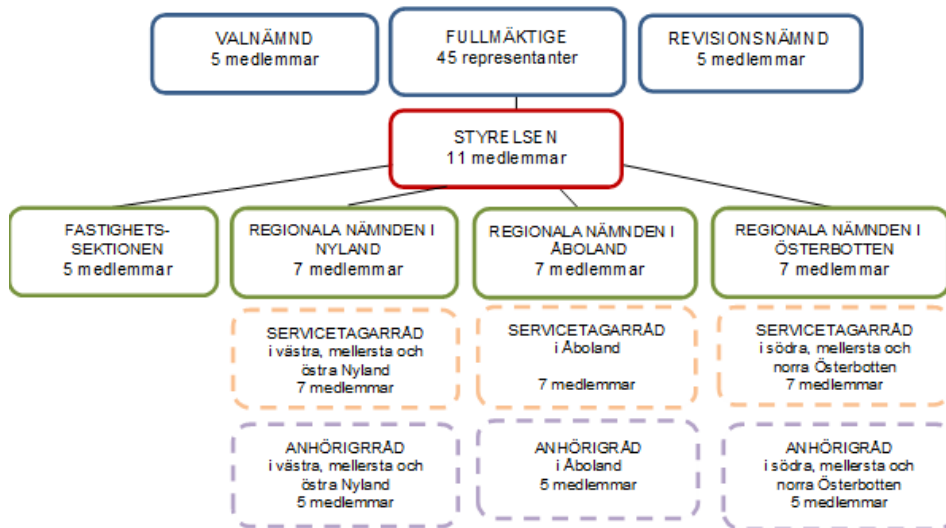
VALNÄMND
5 medlemmar

FULLMÄKTIGE
45 representanter

REVISIONSNÄMND
5 medlemmar

STYRELSEN
11 medlemmar

FASTIGHETS-SEKTIONEN
5 medlemmar

REGIONALA NÄMNDEN I NYLAND
7 medlemmar

REGIONALA NÄMNDEN I ÅBOLAND
7 medlemmar

REGIONALA NÄMNDEN I ÖSTERBOTTEN
7 medlemmar

SERVICETAGARRÅD
i västra, mellersta och östra Nyland
7 medlemmar

SERVICETAGARRÅD
i Åboland

7 medlemmar

SERVICETAGARRÅD
i södra, mellersta och norra Österbotten
7 medlemmar

ANHÖRIGRÅD
i västra, mellersta och östra Nyland
5 medlemmar

ANHÖRIGRÅD
i Åboland
5 medlemmar

ANHÖRIGRÅD
i södra, mellersta och norra Österbotten
5 medlemmar